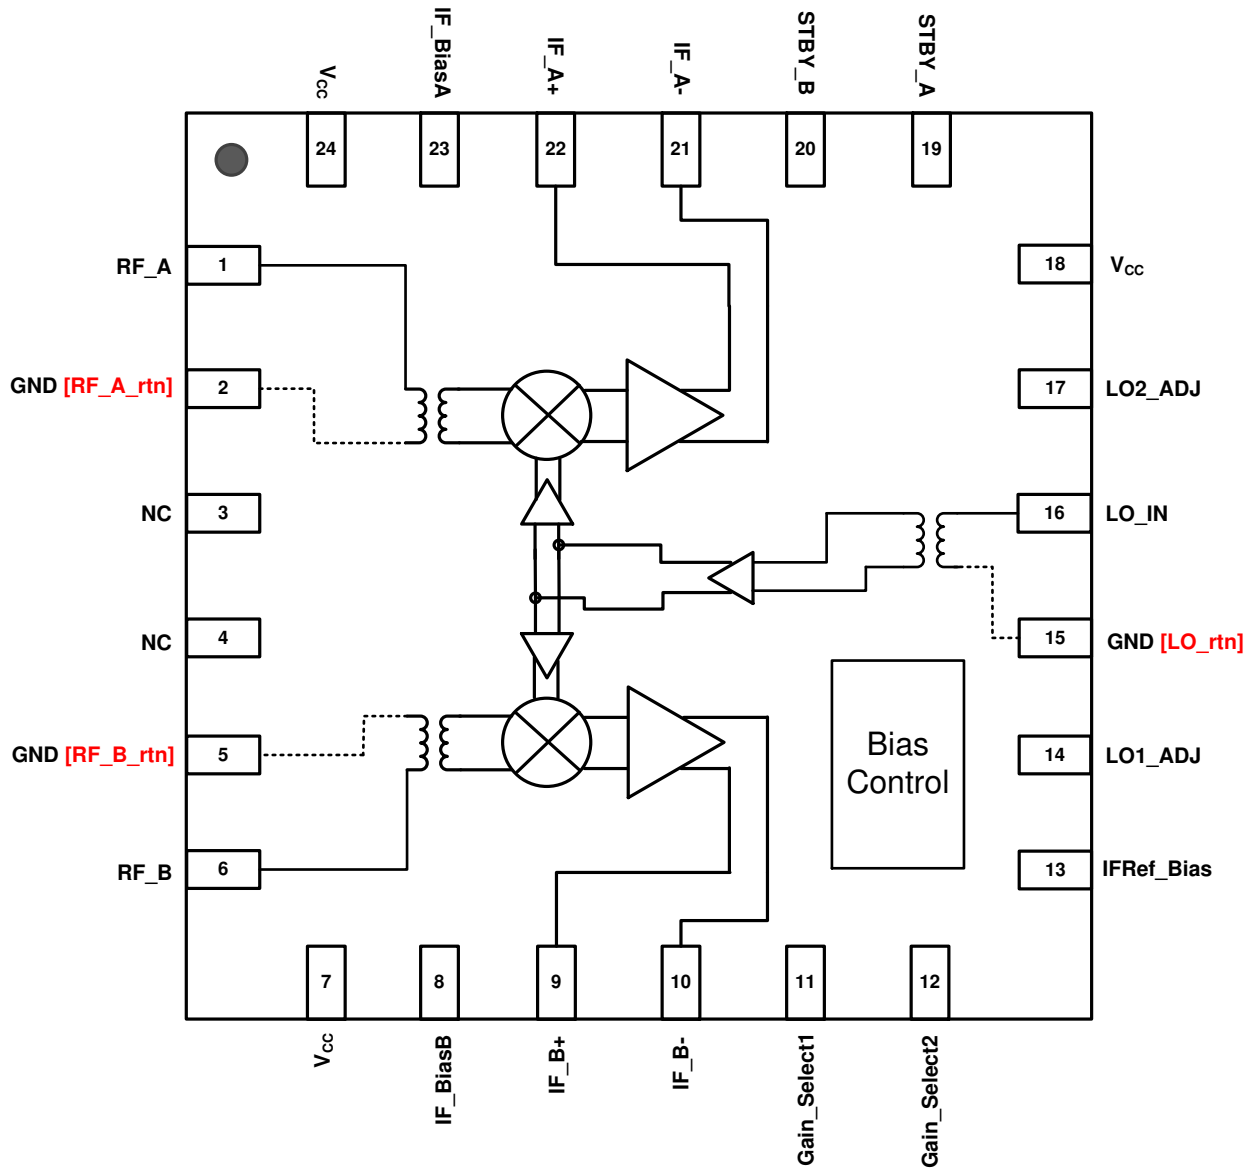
$V_{CC}$
IF_BiasA
IF_A+
IF_A-
STBY_B
STBY_A
24
23
22
21
20
19
RF_A
1
GND [RF_A_rtn]
2
NC
3
NC
4
GND [RF_B_rtn]
5
RF_B
6
18
$V_{CC}$
17
LO2_ADJ
16
LO_IN
15
GND [LO_rtn]
14
LO1_ADJ
13
IFRef_Bias
Bias Control
7
8
9
10
11
12
$V_{CC}$
IF_BiasB
IF_B+
IF_B-
Gain_Select1
Gain_Select2